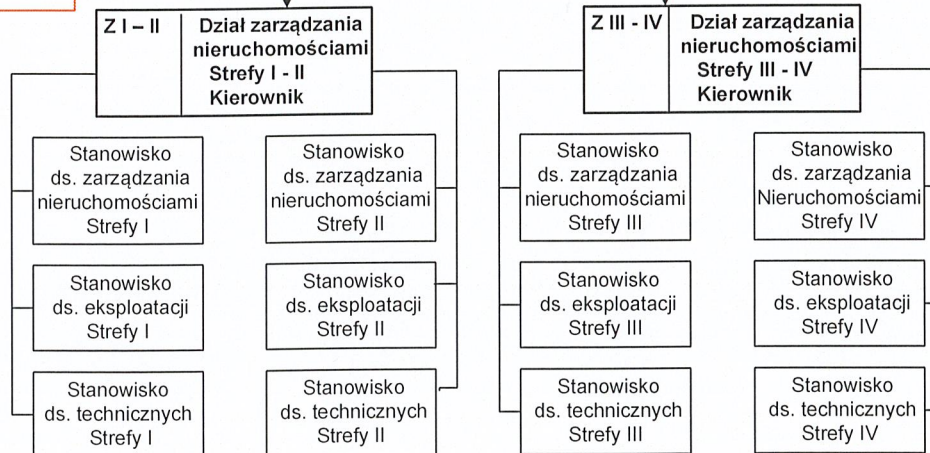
Z I – II

Dział zarządzania nieruchomościami Strefy I - II Kierownik

Stanowisko ds. zarządzania nieruchomościami Strefy I

Stanowisko ds. eksploatacji Strefy I

Stanowisko ds. technicznych Strefy I

Stanowisko ds. zarządzania nieruchomościami Strefy II

Stanowisko ds. eksploatacji Strefy II

Stanowisko ds. technicznych Strefy II

Z III - IV

Dział zarządzania nieruchomościami Strefy III - IV Kierownik

Stanowisko ds. zarządzania nieruchomościami Strefy III

Stanowisko ds. eksploatacji Strefy III

Stanowisko ds. technicznych Strefy III

Stanowisko ds. zarządzania Nieruchomościami Strefy IV

Stanowisko ds. eksploatacji Strefy IV

Stanowisko ds. technicznych Strefy IV